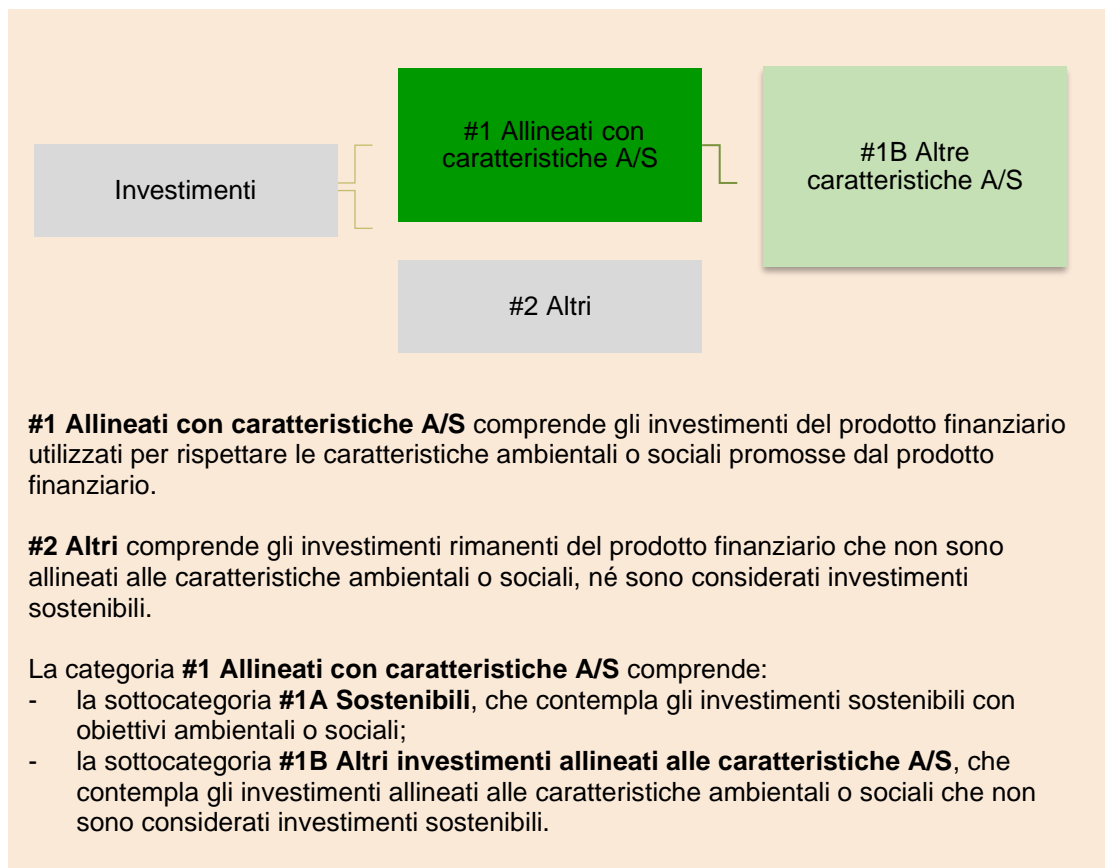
Investimenti

#1 Allineati con caratteristiche A/S

#1B Altre caratteristiche A/S

#2 Altri

**#1 Allineati con caratteristiche A/S** comprende gli investimenti del prodotto finanziario utilizzati per rispettare le caratteristiche ambientali o sociali promosse dal prodotto finanziario.

**#2 Altri** comprende gli investimenti rimanenti del prodotto finanziario che non sono allineati alle caratteristiche ambientali o sociali, né sono considerati investimenti sostenibili.

La categoria **#1 Allineati con caratteristiche A/S** comprende:
- la sottocategoria **#1A Sostenibili**, che contempla gli investimenti sostenibili con obiettivi ambientali o sociali;
- la sottocategoria **#1B Altri investimenti allineati alle caratteristiche A/S**, che contempla gli investimenti allineati alle caratteristiche ambientali o sociali che non sono considerati investimenti sostenibili.